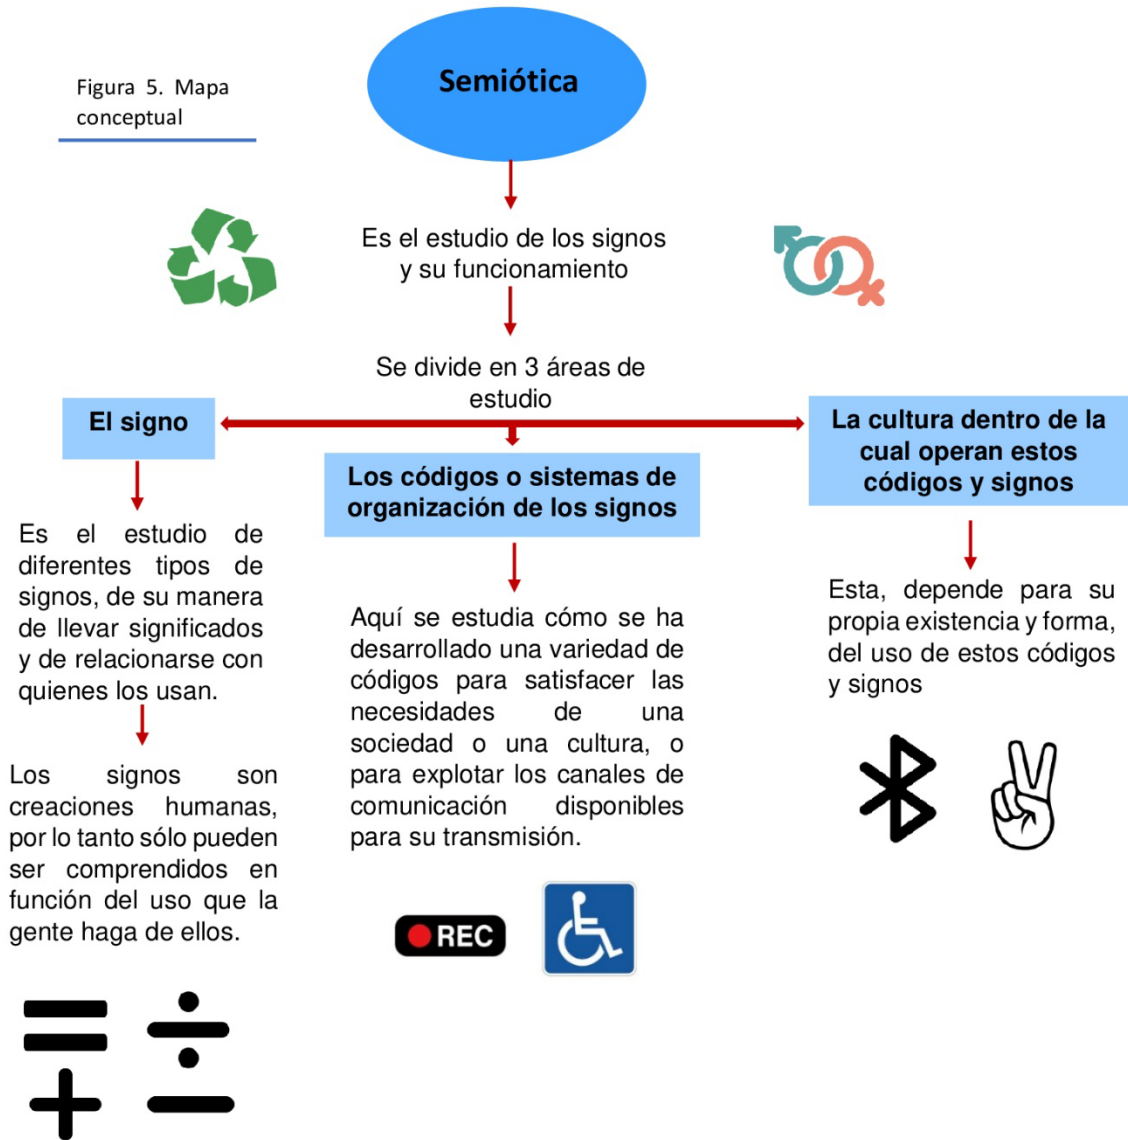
Figura 5. Mapa conceptual

Semiótica

Es el estudio de los signos y su funcionamiento

Se divide en 3 áreas de estudio

El signo

Los códigos o sistemas de organización de los signos

La cultura dentro de la cual operan estos códigos y signos

Es el estudio de diferentes tipos de signos, de su manera de llevar significados y de relacionarse con quienes los usan.

Los signos son creaciones humanas, por lo tanto sólo pueden ser comprendidos en función del uso que la gente haga de ellos.

Aquí se estudia cómo se ha desarrollado una variedad de códigos para satisfacer las necesidades de una sociedad o una cultura, o para explotar los canales de comunicación disponibles para su transmisión.

Esta, depende para su propia existencia y forma, del uso de estos códigos y signos

REC